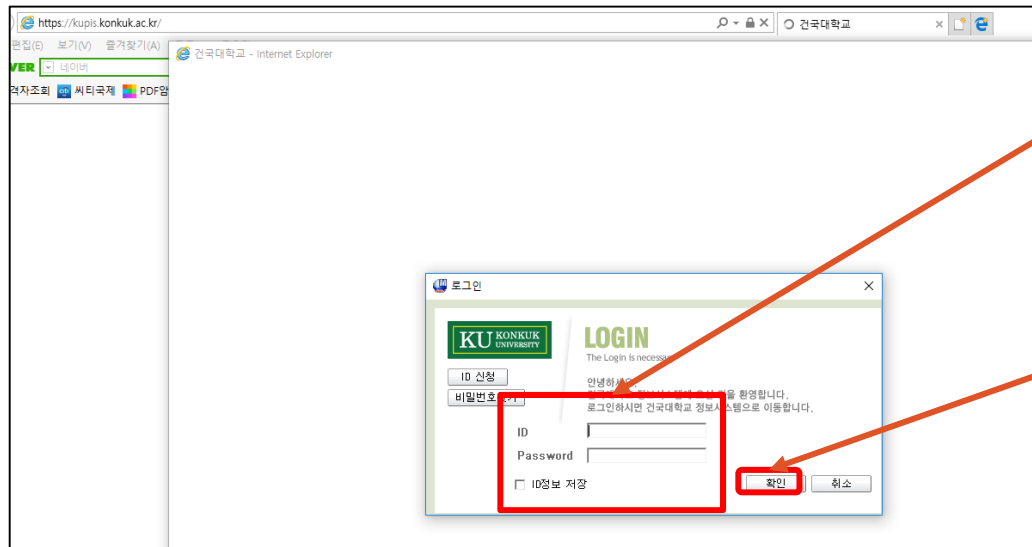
https://kupis.konkuk.ac.kr/
건국대학교
편집(E) 보기(V) 즐겨찾기(A)
VER 네이버
격자조회 씨티국제 PDF암
건국대학교 - Internet Explorer

로그인
KU KONKUK UNIVERSITY
LOGIN
The Login is necess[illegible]
ID 신청
비밀번호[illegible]
안녕하세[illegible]
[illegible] 을 환영합니다.
로그인하시면 건국대학교 정보시스템으로 이동합니다.
ID
Password
ID정보 저장
확인
취소